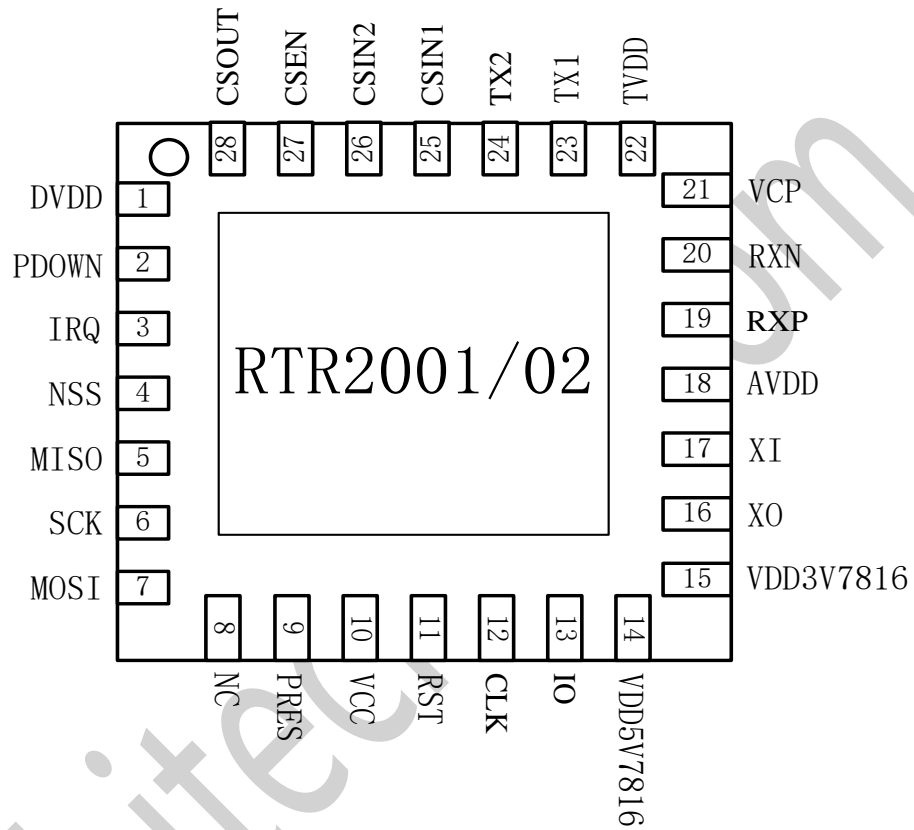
CSOUT
CSEN
CSIN2
CSIN1
TX2
TX1
TVDD
28
27
26
25
24
23
22

DVDD 1
PDOWN 2
IRQ 3
NSS 4
MISO 5
SCK 6
MOSI 7

21 VCP
20 RXN
19 RXP
18 AVDD
17 XI
16 XO
15 VDD3V7816

RTR2001/02

8
9
10
11
12
13
14
NC
PRES
VCC
RST
CLK
IO
VDD5V7816